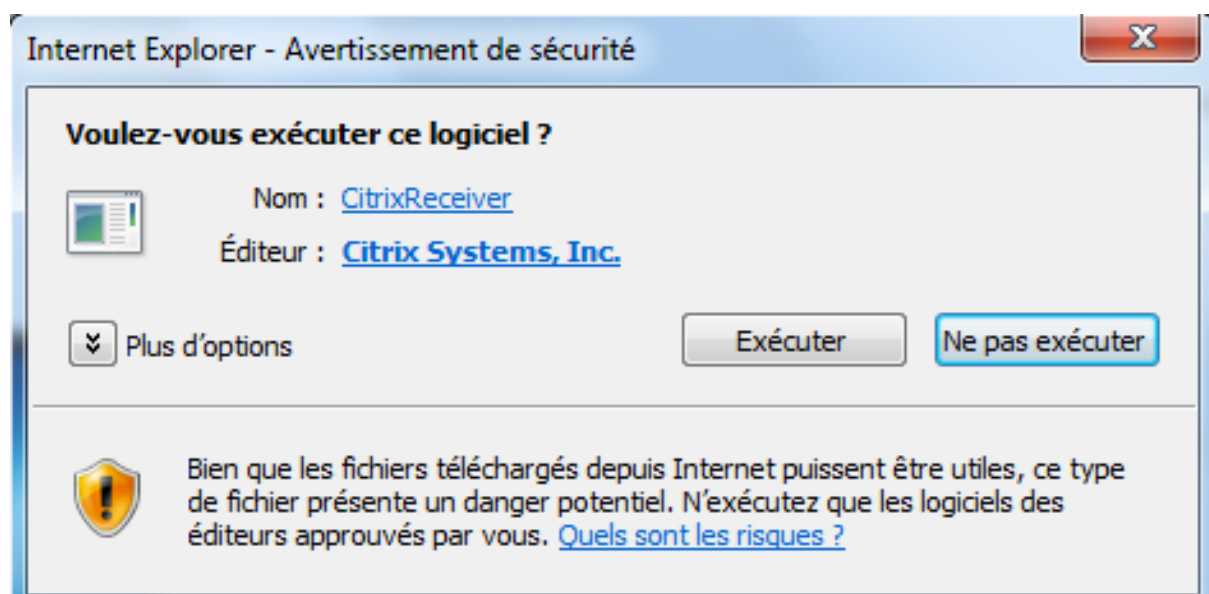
Internet Explorer - Avertissement de sécurité

Voulez-vous exécuter ce logiciel ?

Nom : CitrixReceiver

Éditeur : Citrix Systems, Inc.

Plus d'options

Exécuter

Ne pas exécuter

Bien que les fichiers téléchargés depuis Internet puissent être utiles, ce type de fichier présente un danger potentiel. N'exécutez que les logiciels des éditeurs approuvés par vous. Quels sont les risques ?